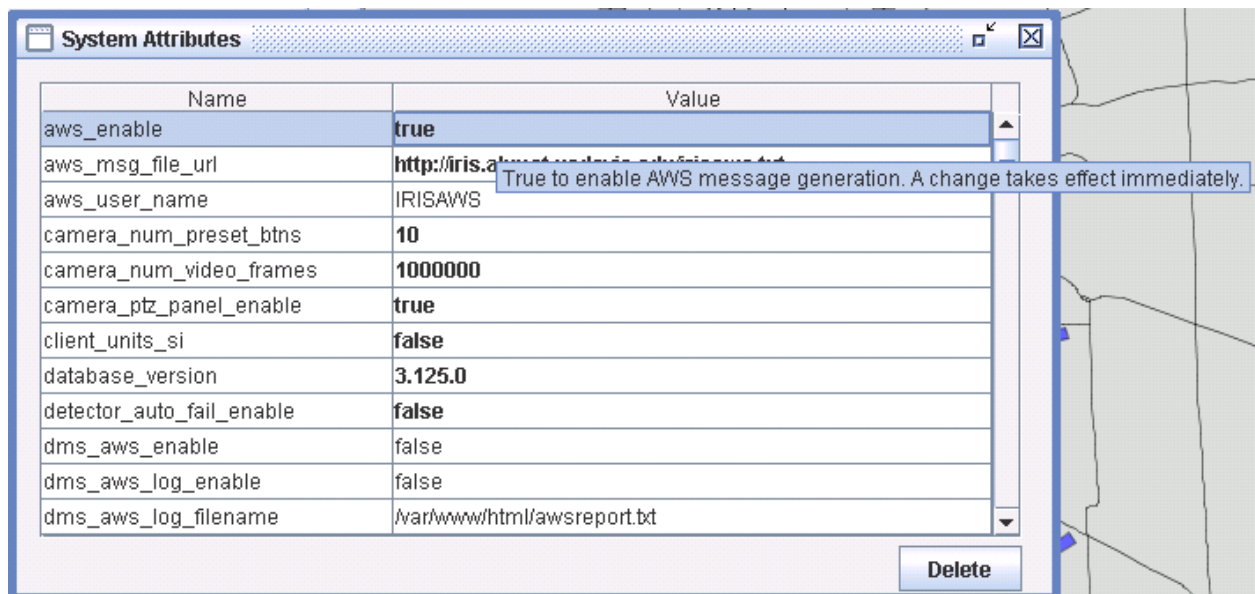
System Attributes

| Name | Value |
|---|---|
| aws_enable | true |
| aws_msg_file_url | http://iris.a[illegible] |
| aws_user_name | IRISAWS |
| camera_num_preset_btns | 10 |
| camera_num_video_frames | 1000000 |
| camera_ptz_panel_enable | true |
| client_units_si | false |
| database_version | 3.125.0 |
| detector_auto_fail_enable | false |
| dms_aws_enable | false |
| dms_aws_log_enable | false |
| dms_aws_log_filename | /var/www/html/awsreport.txt |

True to enable AWS message generation. A change takes effect immediately.

Delete